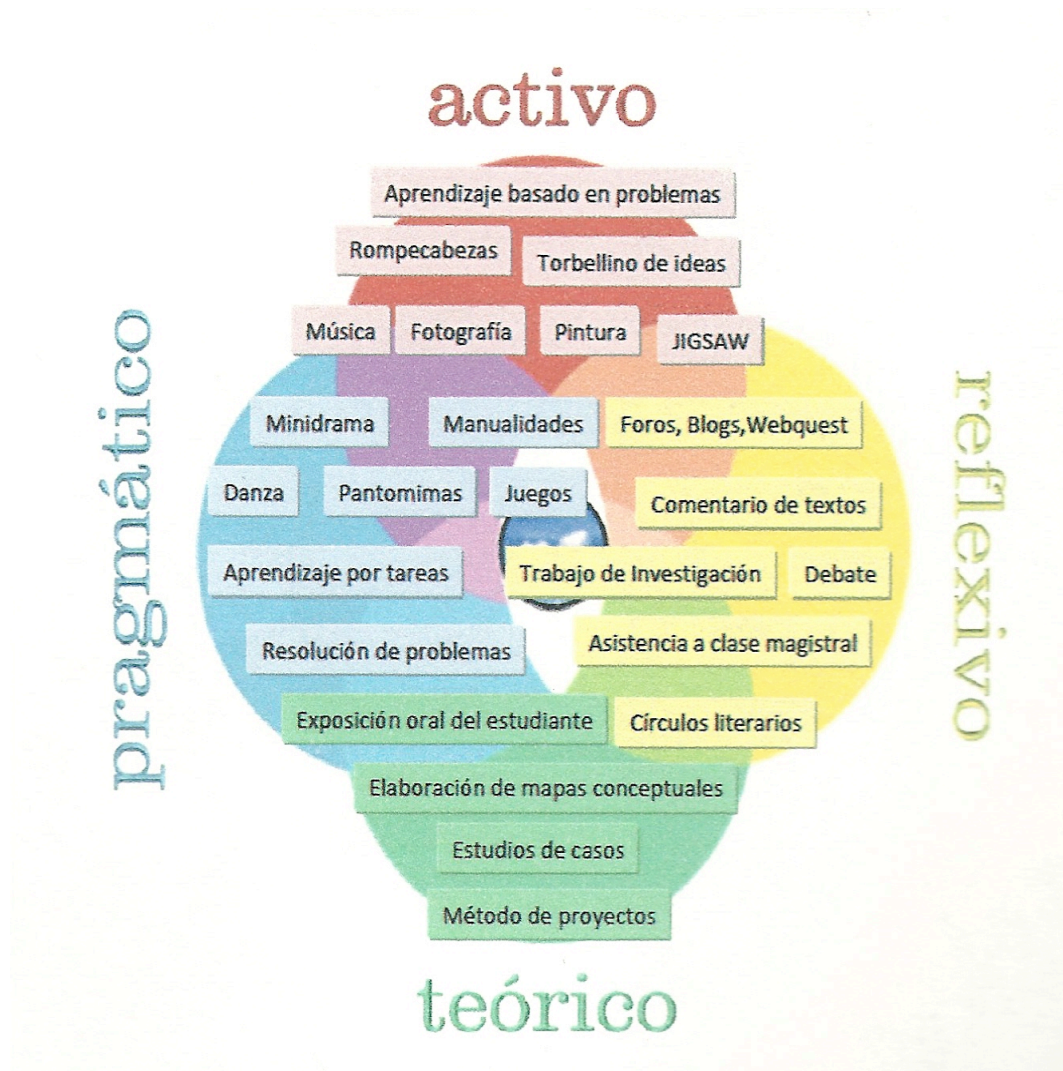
activo

Aprendizaje basado en problemas

Rompecabezas

Torbellino de ideas

Música

Fotografía

Pintura

JIGSAW

pragmático

reflexivo

Minidrama

Manualidades

Foros, Blogs,Webquest

Danza

Pantomimas

Juegos

Comentario de textos

Aprendizaje por tareas

Trabajo de Investigación

Debate

Resolución de problemas

Asistencia a clase magistral

Exposición oral del estudiante

Círculos literarios

Elaboración de mapas conceptuales

Estudios de casos

Método de proyectos

teórico